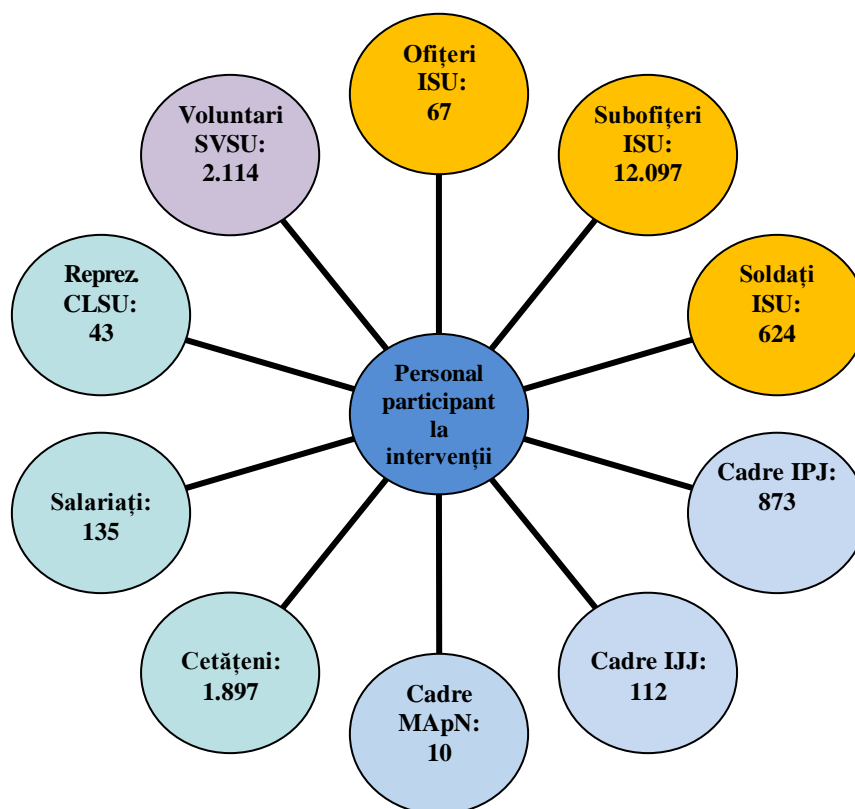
Personal participant la intervenții

Ofițeri ISU: 67

Subofițeri ISU: 12.097

Soldați ISU: 624

Cadre IPJ: 873

Cadre IJJ: 112

Cadre MApN: 10

Cetățeni: 1.897

Salariați: 135

Reprez. CLSU: 43

Voluntari SVSU: 2.114